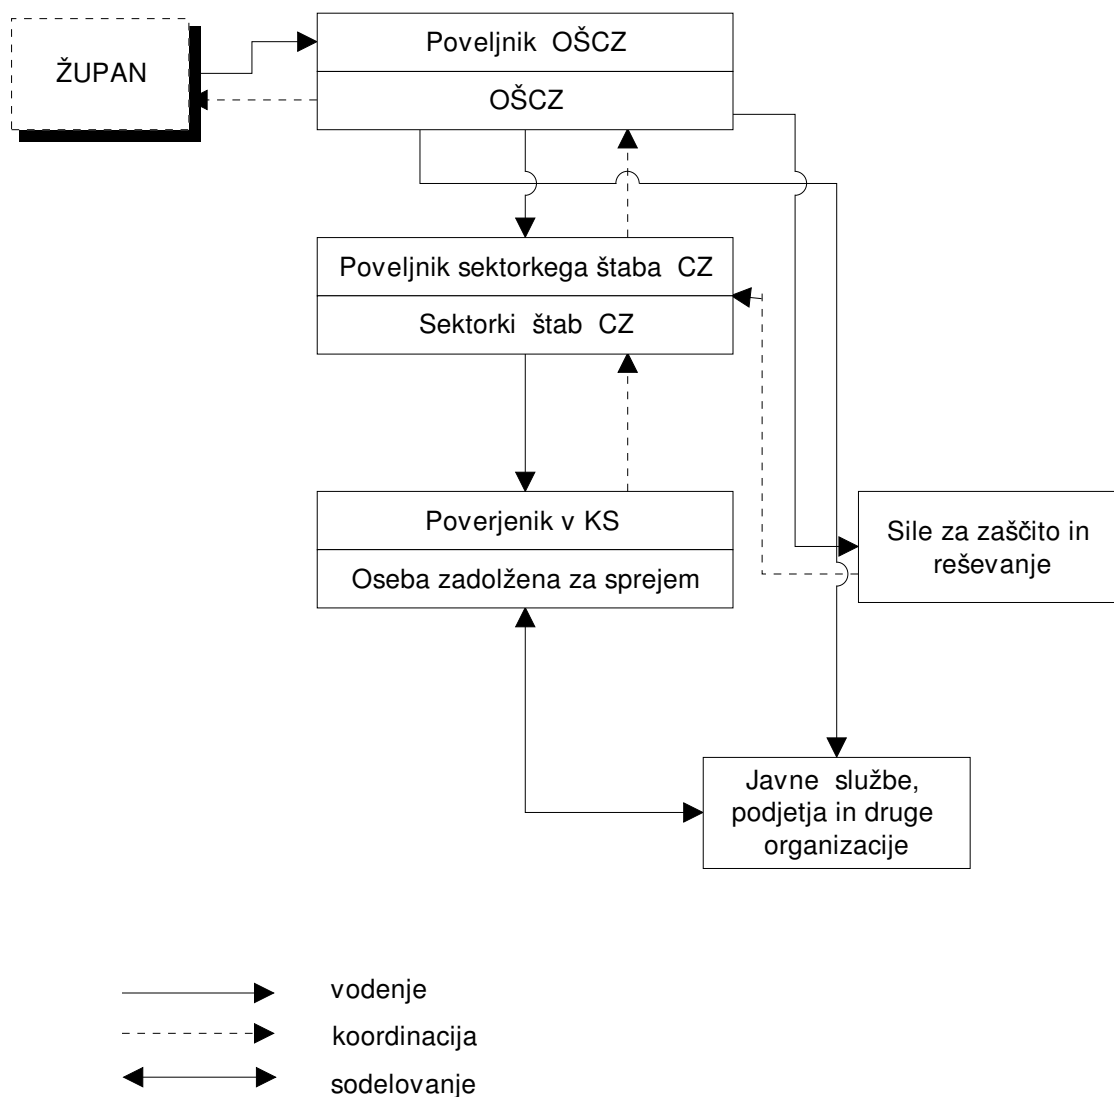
ŽUPAN

Poveljnik OŠCZ

OŠCZ

Poveljnik sektorkega štaba CZ

Sektorki štab CZ

Poverjenik v KS

Oseba zadolžena za sprejem

Sile za zaščito in reševanje

Javne službe, podjetja in druge organizacije

vodenje

koordinacija

sodelovanje